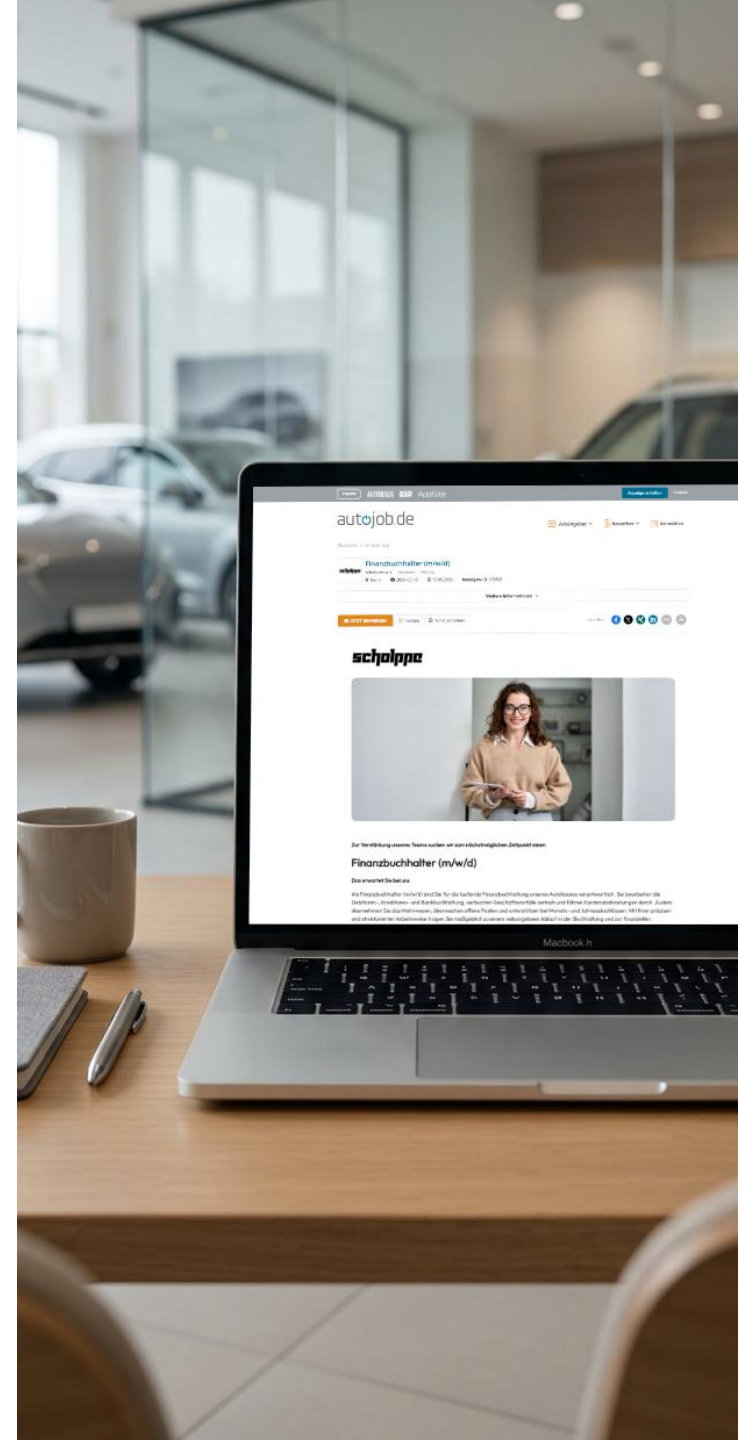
autojob.de

Arbeitgeber | Bewerber | Anmelden

Finanzbuchhalter (m/w/d)

schalppe

JETZT BEWERBEN

schalppe

Zur Verstärkung unseres Teams suchen wir zum nächstmöglichen Zeitpunkt einen

Finanzbuchhalter (m/w/d)

Das erwartet Sie bei uns

Als Finanzbuchhalter (m/w/d) sind Sie für die laufende Finanzbuchhaltung unseres Autohauses verantwortlich. Sie bearbeiten die Debitoren-, Kreditoren- und Bankbuchhaltung, verbuchen Geschäftsvorfälle zeitnah und führen Kontenabstimmungen durch. Zudem übernehmen Sie das Mahnwesen, überwachen offene Posten und unterstützen bei Monats- und Jahresabschlüssen. Mit Ihrer präzisen und strukturierten Arbeitsweise tragen Sie maßgeblich zu einem reibungslosen Ablauf in der Buchhaltung und zur finanziellen

Macbook Pro